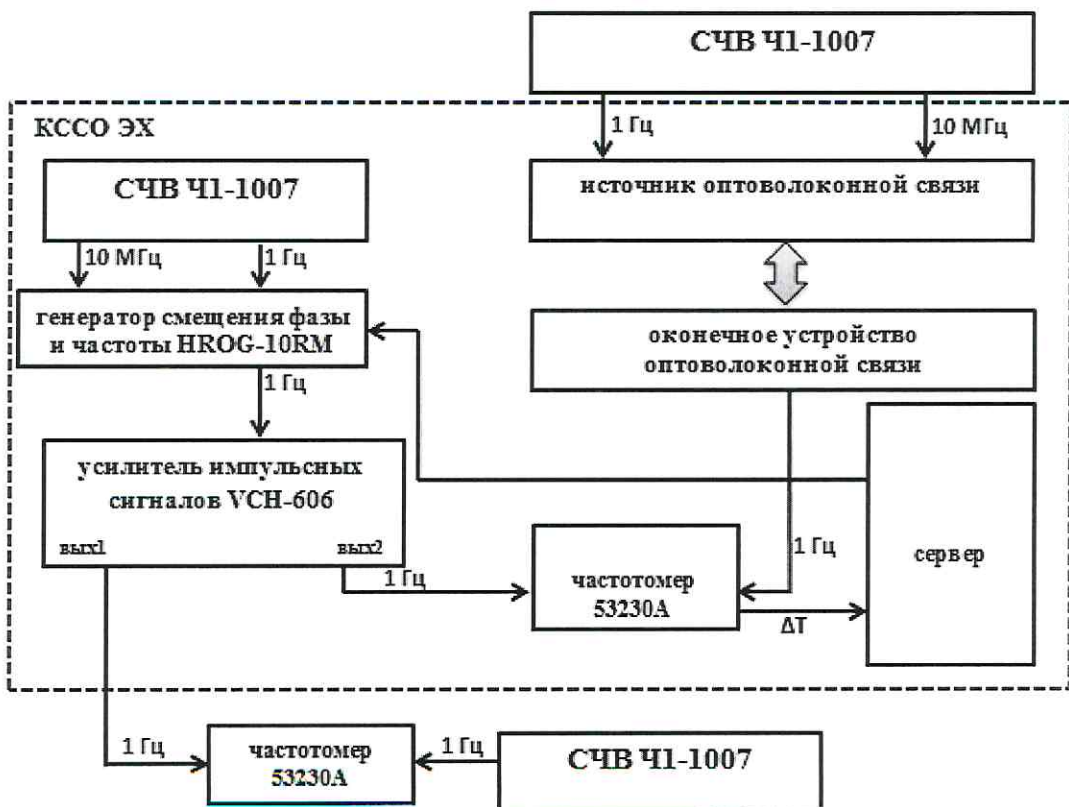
СЧВ Ч1-1007

КССО ЭХ

1 Гц

10 МГц

источник оптоволоконной связи

СЧВ Ч1-1007

10 МГц

1 Гц

генератор смещения фазы и частоты HROG-10RM

оконечное устройство оптоволоконной связи

1 Гц

усилитель импульсных сигналов VCH-606

вых1

вых2

1 Гц

1 Гц

частотомер 53230A

сервер

ΔT

1 Гц

частотомер 53230A

1 Гц

СЧВ Ч1-1007